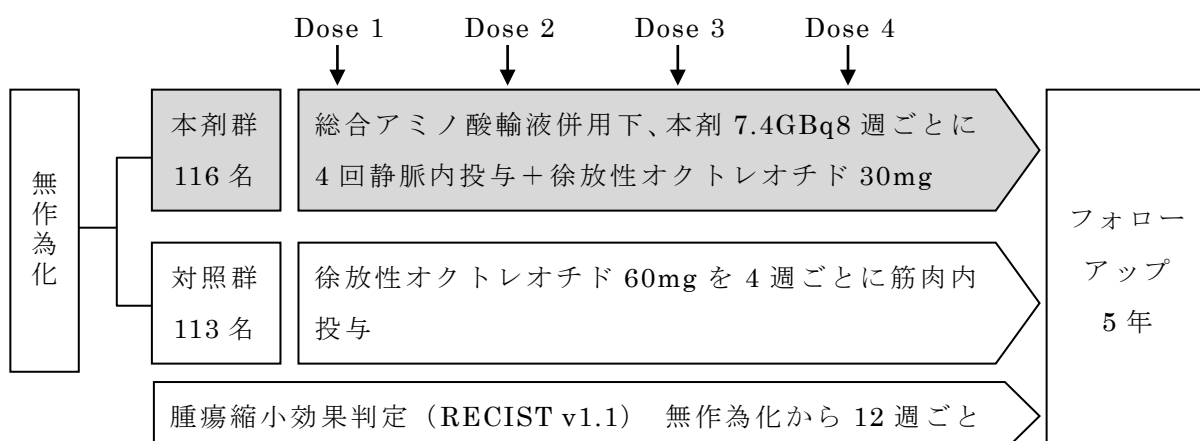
Dose 1　Dose 2　Dose 3　Dose 4

無作為化

本剤群 116名

総合アミノ酸輸液併用下、本剤 7.4GBq8 週ごとに 4 回静脈内投与＋徐放性オクトレオチド 30mg

対照群 113名

徐放性オクトレオチド 60mg を 4 週ごとに筋肉内投与

フォローアップ 5年

腫瘍縮小効果判定（RECIST v1.1） 無作為化から 12 週ごと